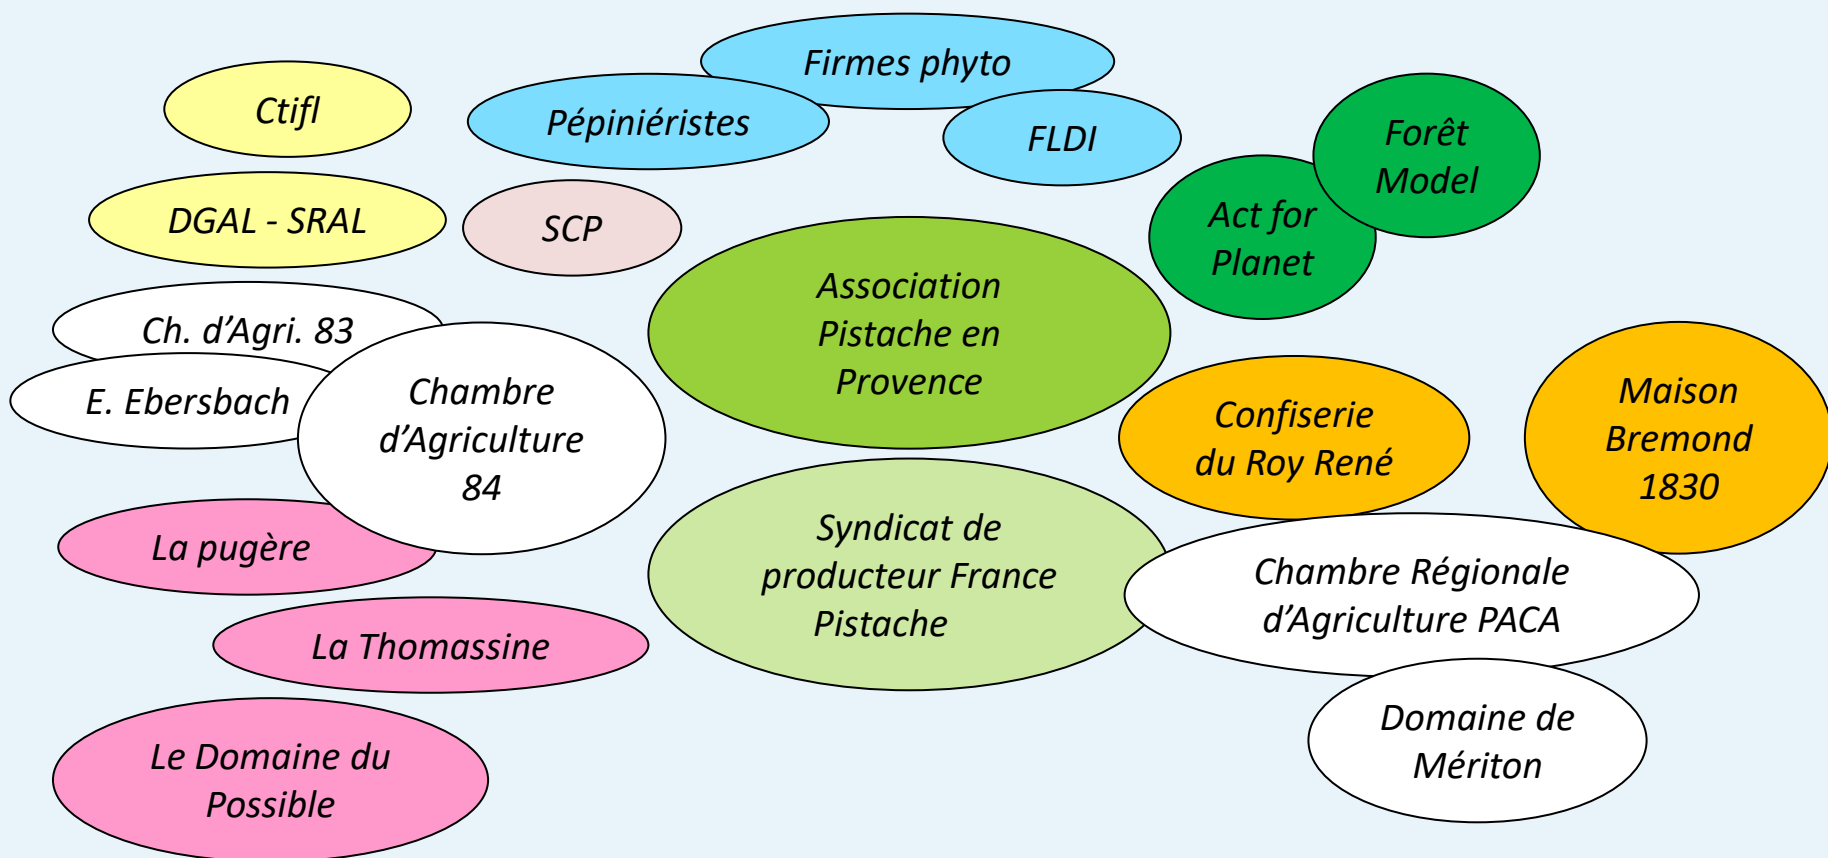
Firmes phyto

Ctifl

Pépiniéristes

FLDI

Forêt Model

DGAL - SRAL

SCP

Act for Planet

Association Pistache en Provence

Ch. d'Agri. 83

E. Ebersbach

Chambre d'Agriculture 84

Confiserie du Roy René

Maison Bremond 1830

La pugère

Syndicat de producteur France Pistache

Chambre Régionale d'Agriculture PACA

La Thomassine

Le Domaine du Possible

Domaine de Mériton